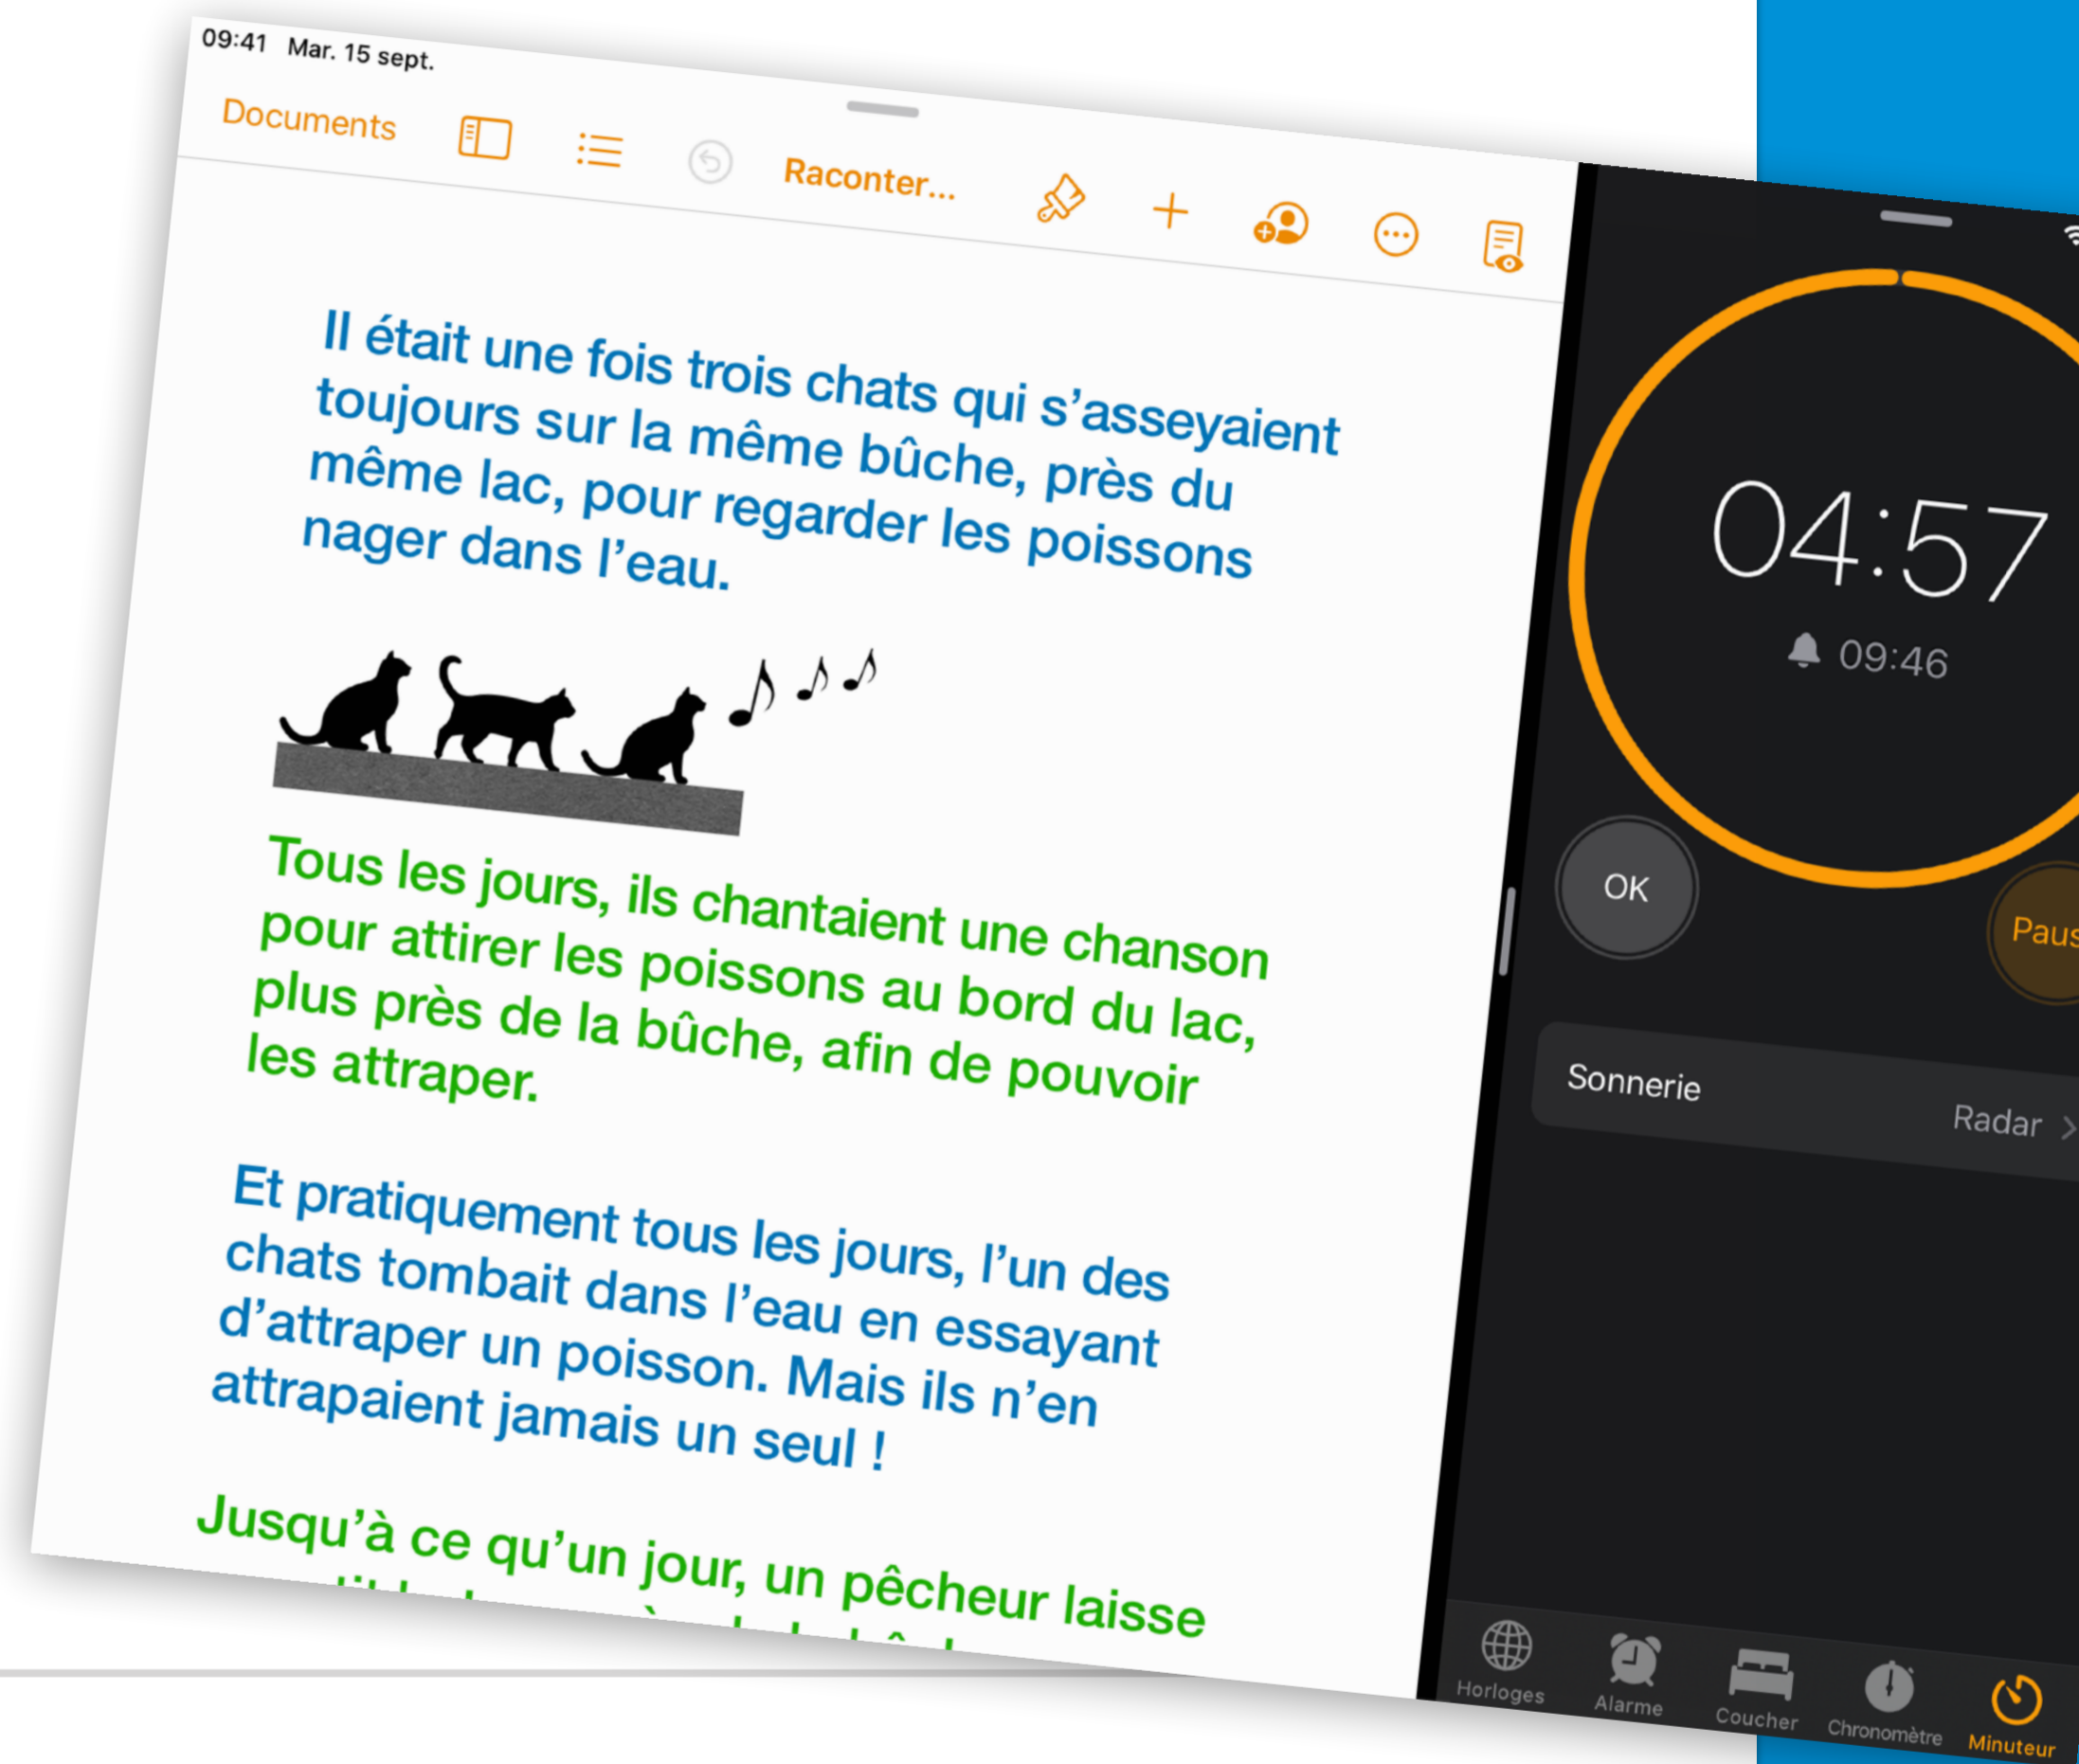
09:41 Mar. 15 sept.

Documents

Raconter...

Il était une fois trois chats qui s'asseyaient toujours sur la même bûche, près du même lac, pour regarder les poissons nager dans l'eau.

Tous les jours, ils chantaient une chanson pour attirer les poissons au bord du lac, plus près de la bûche, afin de pouvoir les attraper.

Et pratiquement tous les jours, l'un des chats tombait dans l'eau en essayant d'attraper un poisson. Mais ils n'en attrapaient jamais un seul !

Jusqu'à ce qu'un jour, un pêcheur laisse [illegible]

04:57

09:46

OK

Paus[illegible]

Sonnerie

Radar

Horloges

Alarme

Coucher

Chronomètre

Minuteur